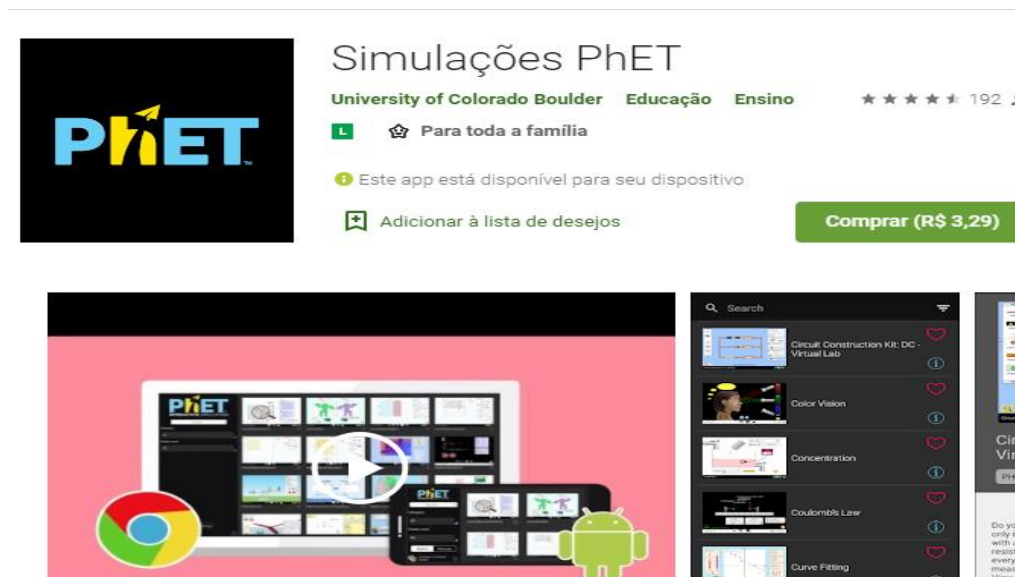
PhET

Simulações PhET

University of Colorado Boulder Educação Ensino

192

L Para toda a família

Este app está disponível para seu dispositivo

Adicionar à lista de desejos

Comprar (R$ 3,29)

PhET

PhET

Search

Circuit Construction Kit: DC - Virtual Lab

Color Vision

Concentration

Coulomb's Law

Curve Fitting

Ci
Vi

PH

Do yo
only
with
resist
every
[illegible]